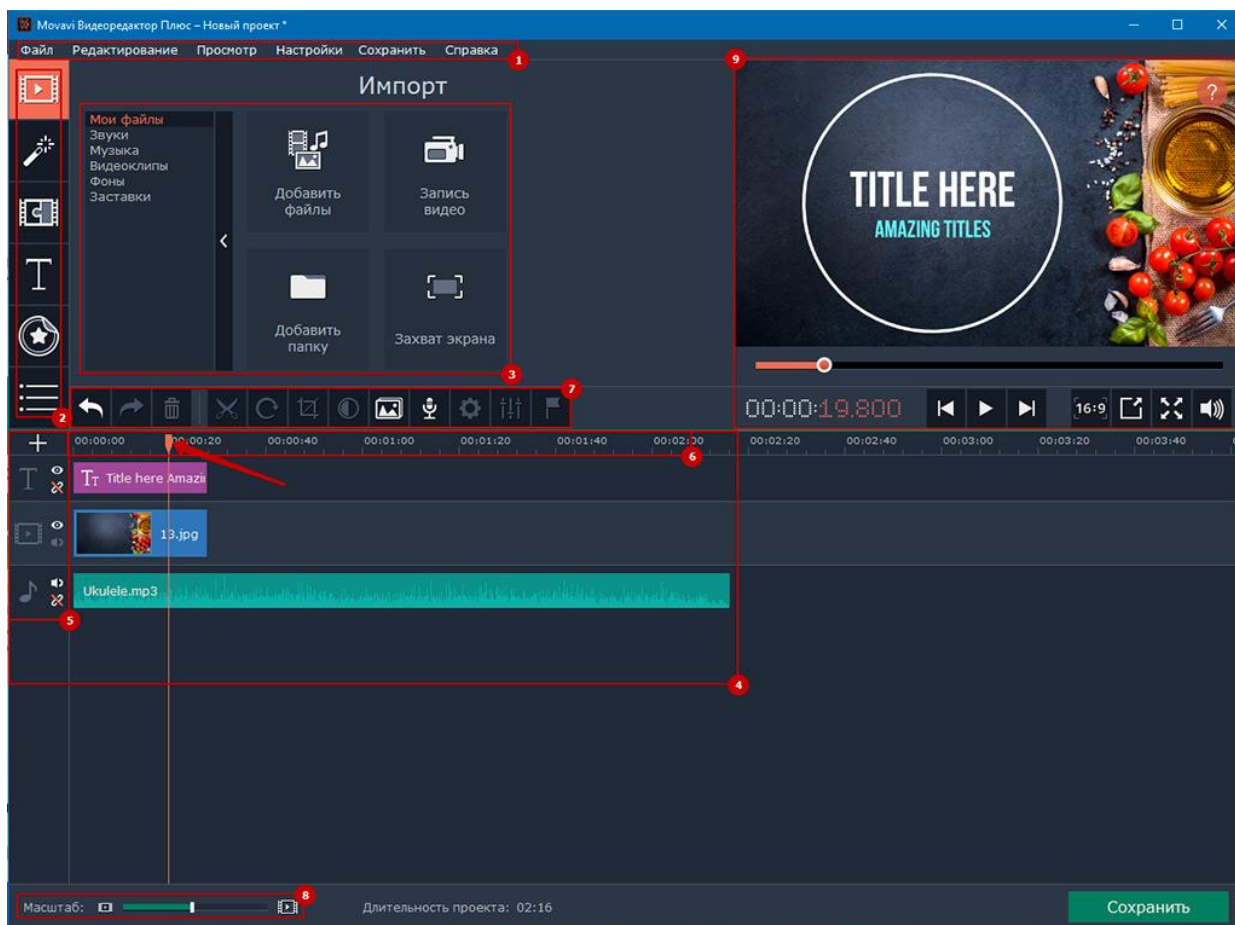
Movavi Видеоредактор Плюс – Новый проект *

Файл Редактирование Просмотр Настройки Сохранить Справка

1

Импорт

Мои файлы
Звуки
Музыка
Видеоклипы
Фоны
Заставки

Добавить файлы

Запись видео

Добавить папку

Захват экрана

3

9

TITLE HERE
AMAZING TITLES

?

00:00:19.800

16:9

7

2

00:00:00 00:00:20 00:00:40 00:01:00 00:01:20 00:01:40 00:02:00 00:02:20 00:02:40 00:03:00 00:03:20 00:03:40

6

Title here Amazi

13.jpg

Ukulele.mp3

5

4

Масштаб:

8

Длительность проекта: 02:16

Сохранить